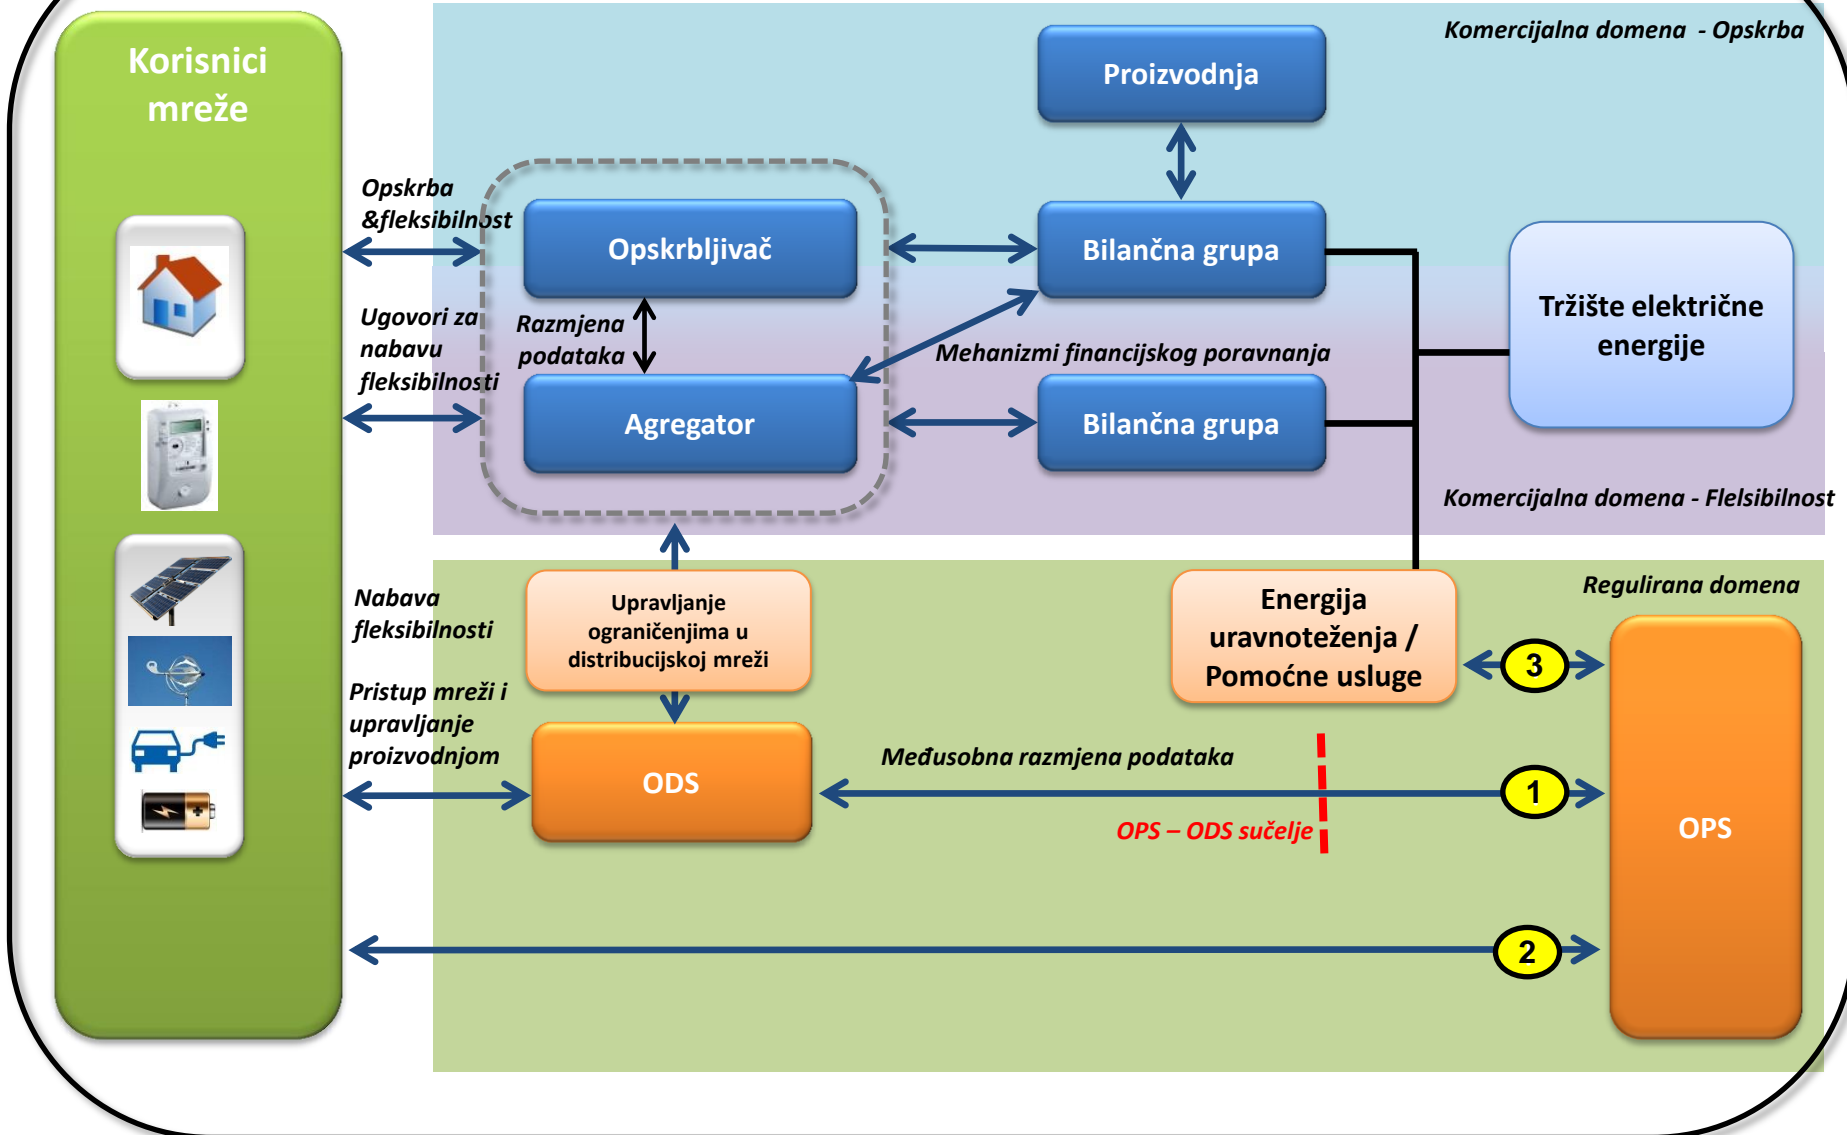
Korisnici mreže

Komercijalna domena - Opskrba

Proizvodnja

Opskrba &fleksibilnost

Opskrbljivač

Bilančna grupa

Tržište električne energije

Ugovori za nabavu fleksibilnosti

Razmjena podataka

Mehanizmi financijskog poravnanja

Agregator

Bilančna grupa

Komercijalna domena - Flelsibilnost

Regulirana domena

Nabava fleksibilnosti

Upravljanje ograničenjima u distribucijskoj mreži

Energija uravnoteženja / Pomoćne usluge

3

Pristup mreži i upravljanje proizvodnjom

ODS

Međusobna razmjena podataka

1

OPS

OPS – ODS sučelje

2